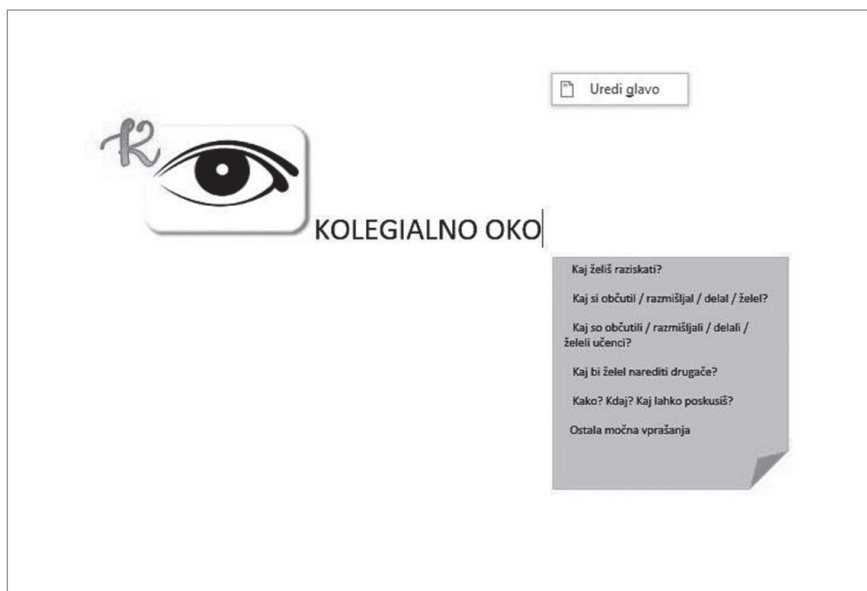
Uredi glavo

K

KOLEGIALNO OKO

Kaj želiš raziskati?

Kaj si občutil / razmišljal / delal / želel?

Kaj so občutili / razmišljali / delali / želeli učenci?

Kaj bi želel narediti drugače?

Kako? Kdaj? Kaj lahko poskusiš?

Ostala močna vprašanja